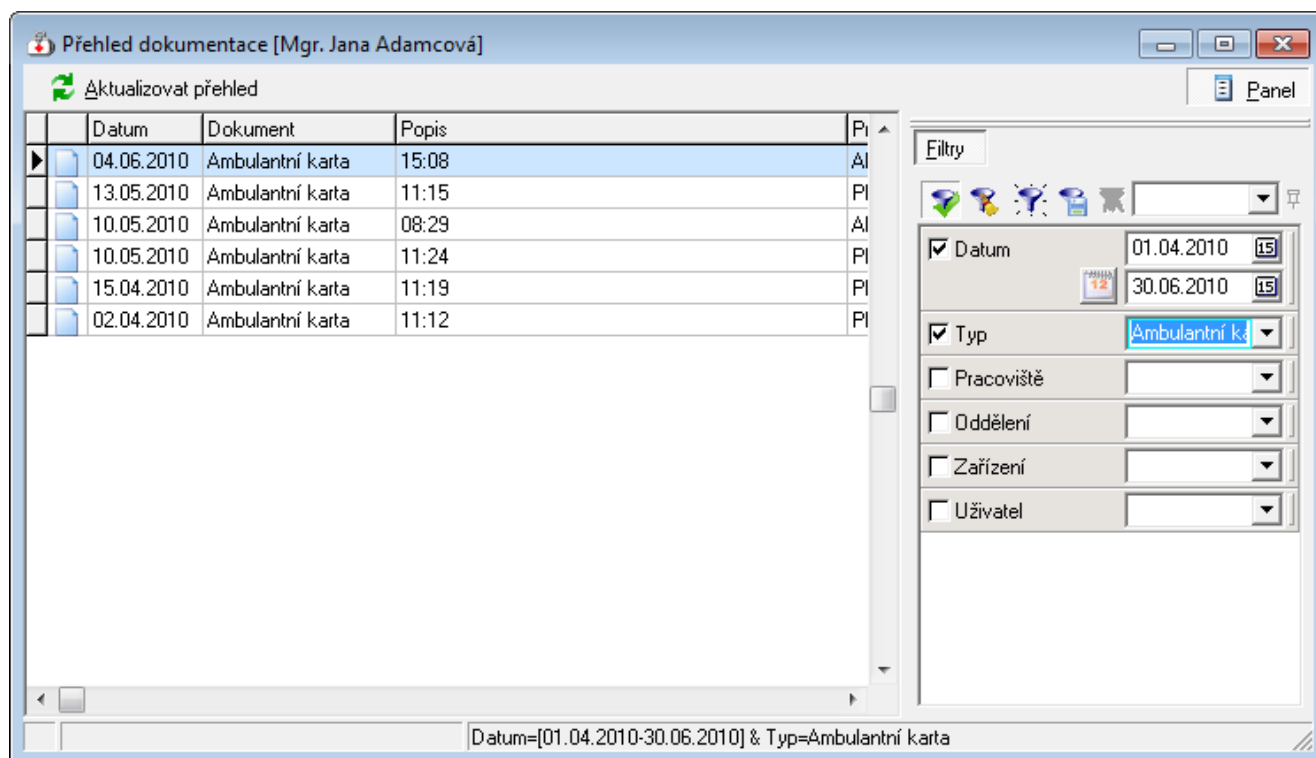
Přehled dokumentace [Mgr. Jana Adamcová]

Aktualizovat přehled

Panel

| Datum | Dokument | Popis | Pr |
|---|---|---|---|
| 04.06.2010 | Ambulantní karta | 15:08 | Al |
| 13.05.2010 | Ambulantní karta | 11:15 | Pl |
| 10.05.2010 | Ambulantní karta | 08:29 | Al |
| 10.05.2010 | Ambulantní karta | 11:24 | Pl |
| 15.04.2010 | Ambulantní karta | 11:19 | Pl |
| 02.04.2010 | Ambulantní karta | 11:12 | Pl |

Filtry

Datum 01.04.2010 15
12 30.06.2010 15
Typ Ambulantní ka
Pracoviště
Oddělení
Zařízení
Uživatel

Datum=[01.04.2010-30.06.2010] & Typ=Ambulantní karta